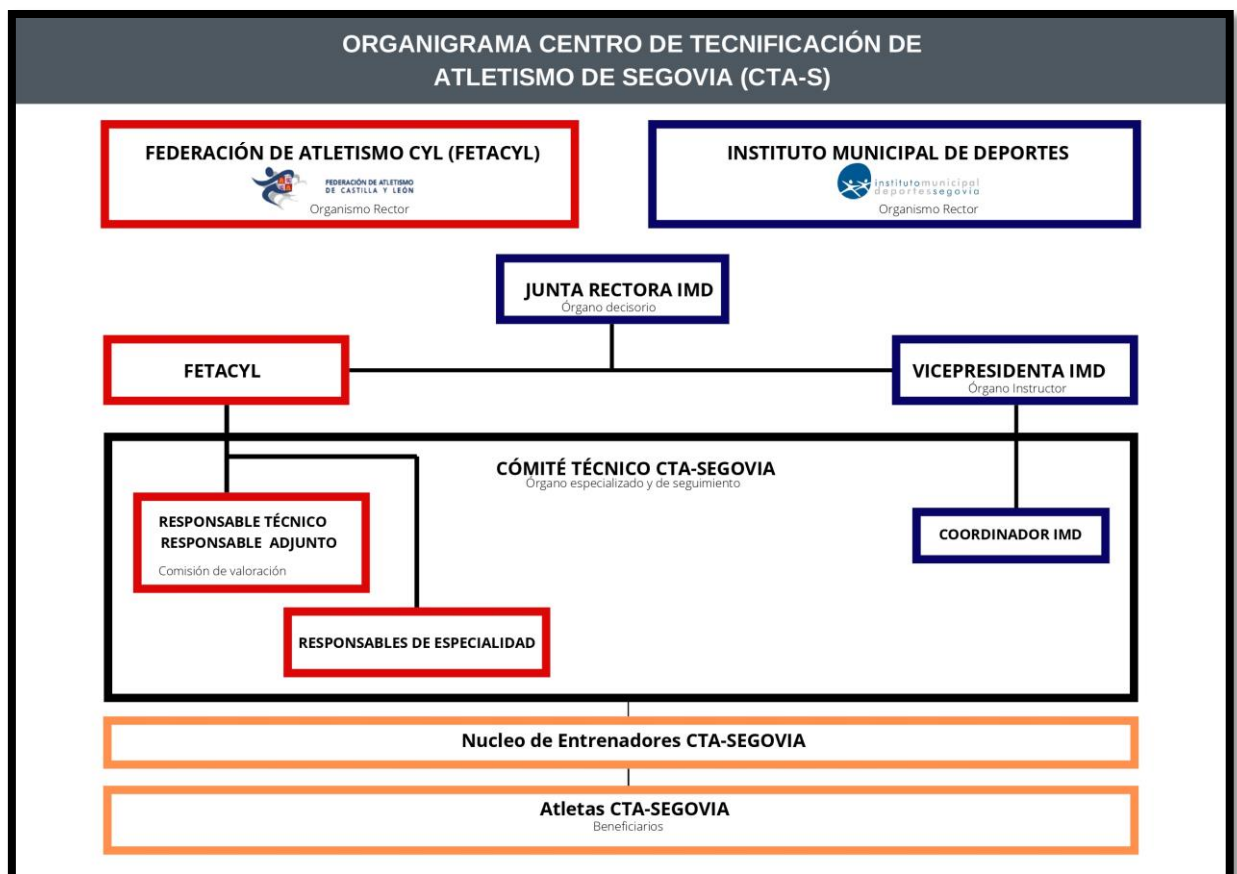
ORGANIGRAMA CENTRO DE TECNIFICACIÓN DE ATLETISMO DE SEGOVIA (CTA-S)

FEDERACIÓN DE ATLETISMO CYL (FETACYL)
FEDERACIÓN DE ATLETISMO DE CASTILLA Y LEÓN
Organismo Rector

INSTITUTO MUNICIPAL DE DEPORTES
institutomunicipal deportessegovia
Organismo Rector

JUNTA RECTORA IMD
Órgano decisorio

FETACYL

VICEPRESIDENTA IMD
Órgano Instructor

CÓMITÉ TÉCNICO CTA-SEGOVIA
Órgano especializado y de seguimiento

RESPONSABLE TÉCNICO
RESPONSABLE ADJUNTO
Comisión de valoración

COORDINADOR IMD

RESPONSABLES DE ESPECIALIDAD

Nucleo de Entrenadores CTA-SEGOVIA

Atletas CTA-SEGOVIA
Beneficiarios